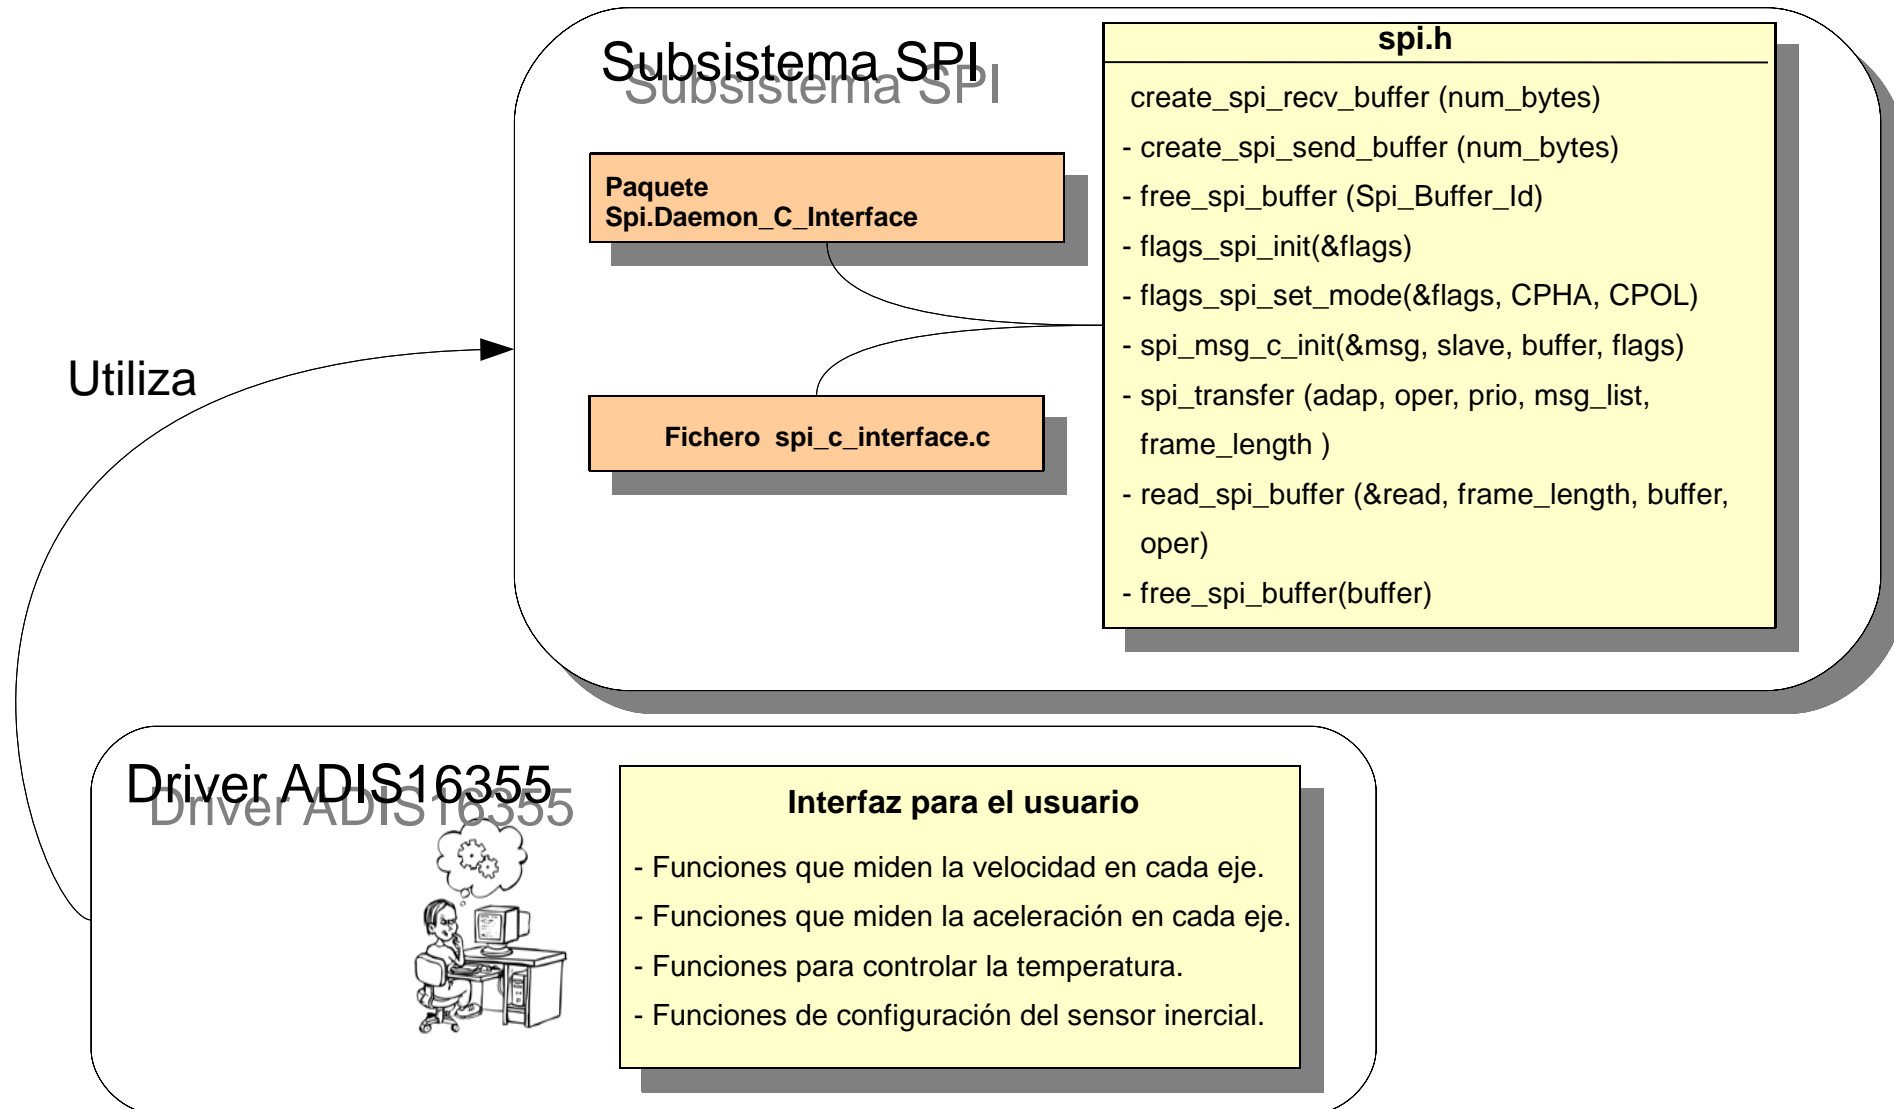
Subsistema SPI

spi.h

create_spi_recv_buffer (num_bytes)

- create_spi_send_buffer (num_bytes)

- free_spi_buffer (Spi_Buffer_Id)

- flags_spi_init(&flags)

- flags_spi_set_mode(&flags, CPHA, CPOL)

- spi_msg_c_init(&msg, slave, buffer, flags)

- spi_transfer (adap, oper, prio, msg_list, frame_length )

- read_spi_buffer (&read, frame_length, buffer, oper)

- free_spi_buffer(buffer)

Paquete Spi.Daemon_C_Interface

Fichero spi_c_interface.c

Utiliza

Driver ADIS16355

Interfaz para el usuario

- Funciones que miden la velocidad en cada eje.

- Funciones que miden la aceleración en cada eje.

- Funciones para controlar la temperatura.

- Funciones de configuración del sensor inercial.